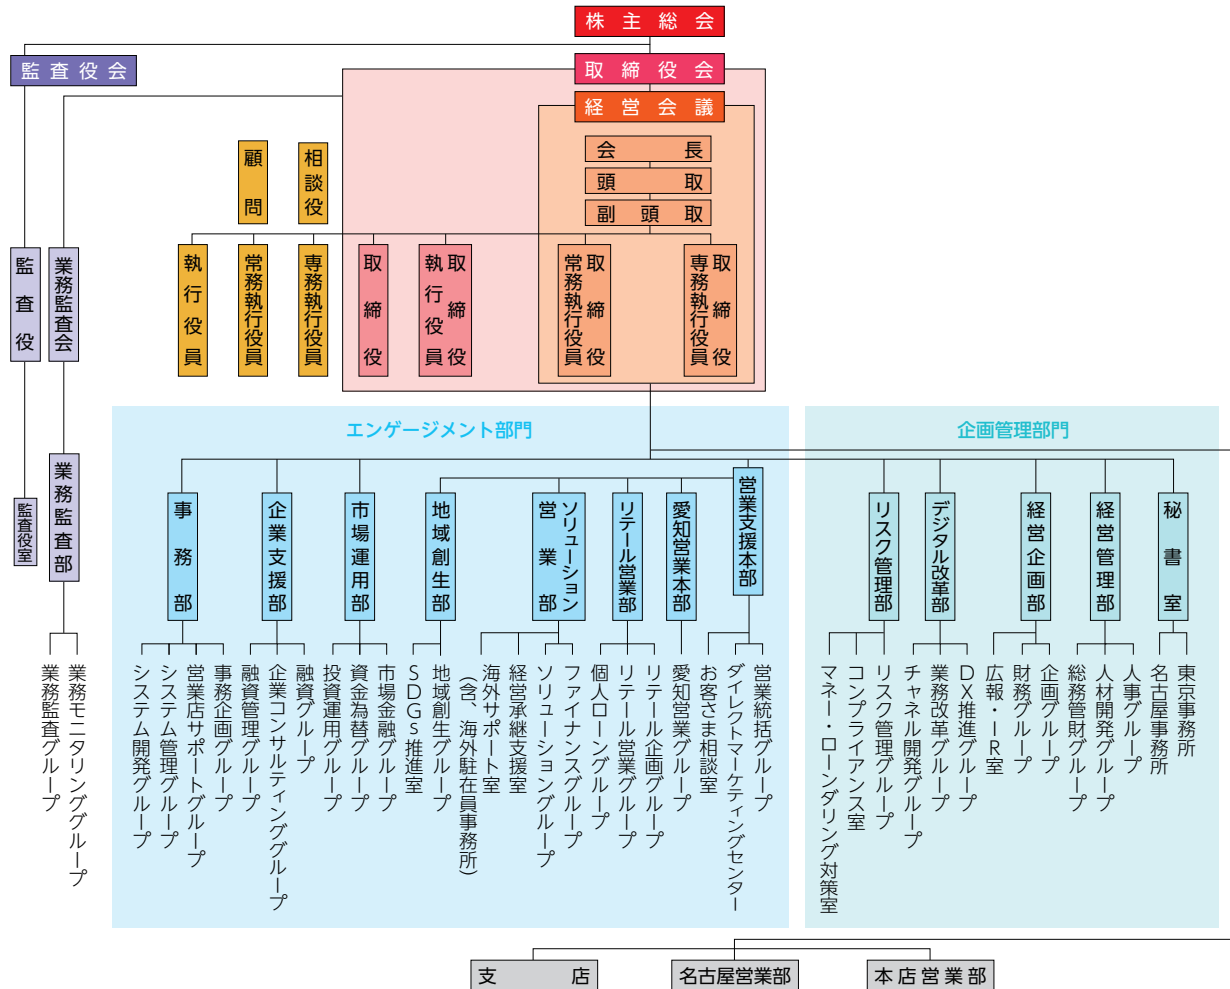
株主総会

監査役会

取締役会

経営会議

会長
頭取
副頭取

顧問

相談役

執行役員

常務執行役員

専務執行役員

取締役

執行役員 取締役

常務執行役員 取締役

専務執行役員 取締役

監査役

業務監査会

業務監査部

監査役室

業務モニタリンググループ
業務監査グループ

エンゲージメント部門

事務部
事務企画グループ
営業店サポートグループ
システム管理グループ
システム開発グループ

企業支援部
企業コンサルティンググループ
融資管理グループ

市場運用部
融資グループ
市場金融グループ
資金為替グループ
投資運用グループ

地域創生部
地域創生グループ
SDGs推進室

ソリューション営業部
ファイナンスグループ
ソリューショングループ
経営承継支援室
海外サポート室
（含、海外駐在員事務所）

リテール営業部
リテール企画グループ
リテール営業グループ
個人ローングループ

愛知営業本部
愛知営業グループ

営業支援本部
営業統括グループ
ダイレクトマーケティングセンター
お客さま相談室

企画管理部門

リスク管理部
リスク管理グループ
コンプライアンス室
マネー・ローンダリング対策室

デジタル改革部
DX推進グループ
業務改革グループ
チャネル開発グループ

経営企画部
企画グループ
財務グループ
広報・IR室

経営管理部
人事グループ
人材開発グループ
総務管財グループ

秘書室
東京事務所
名古屋事務所

支店

名古屋営業部

本店営業部